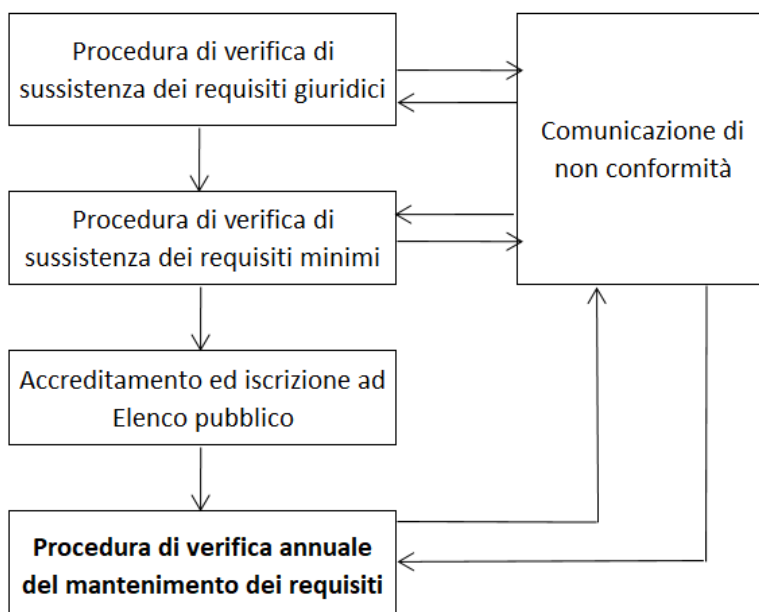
Procedura di verifica di sussistenza dei requisiti giuridici

Comunicazione di non conformità

Procedura di verifica di sussistenza dei requisiti minimi

Accreditamento ed iscrizione ad Elenco pubblico

**Procedura di verifica annuale del mantenimento dei requisiti**